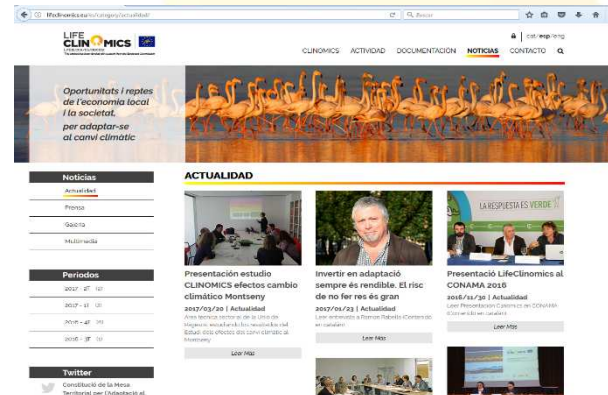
lifeclinomics.eu/es/category/actualidad/

Buscar

LIFE CLINOMICS

cat/esp/eng

CLINOMICS ACTIVIDAD DOCUMENTACION NOTICIAS CONTACTO

Oportunitats i reptes de l'economia local i la societat, per adaptar-se al canvi climàtic

Noticias

Actualidad

Prensa

Galeria

Multimedia

Periodos

2017 - 17

2017 - 11

2016 - 48

2016 - 37

Twitter

Constitució de la Mesa Territorial per l'Adaptació al

ACTUALIDAD

Presentación estudio CLINOMICS efectos cambio climático Montseny

2017/03/20 | Actualidad

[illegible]

Leer Mas

Invertir en adaptació sempre és rendible. El risc de no fer res és gran

2017/01/23 | Actualidad

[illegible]

Leer Mas

LA RESPUESTA ES VERDE

Presentació LifeClinomics al CONAMA 2016

2016/11/30 | Actualidad

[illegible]

Leer Mas